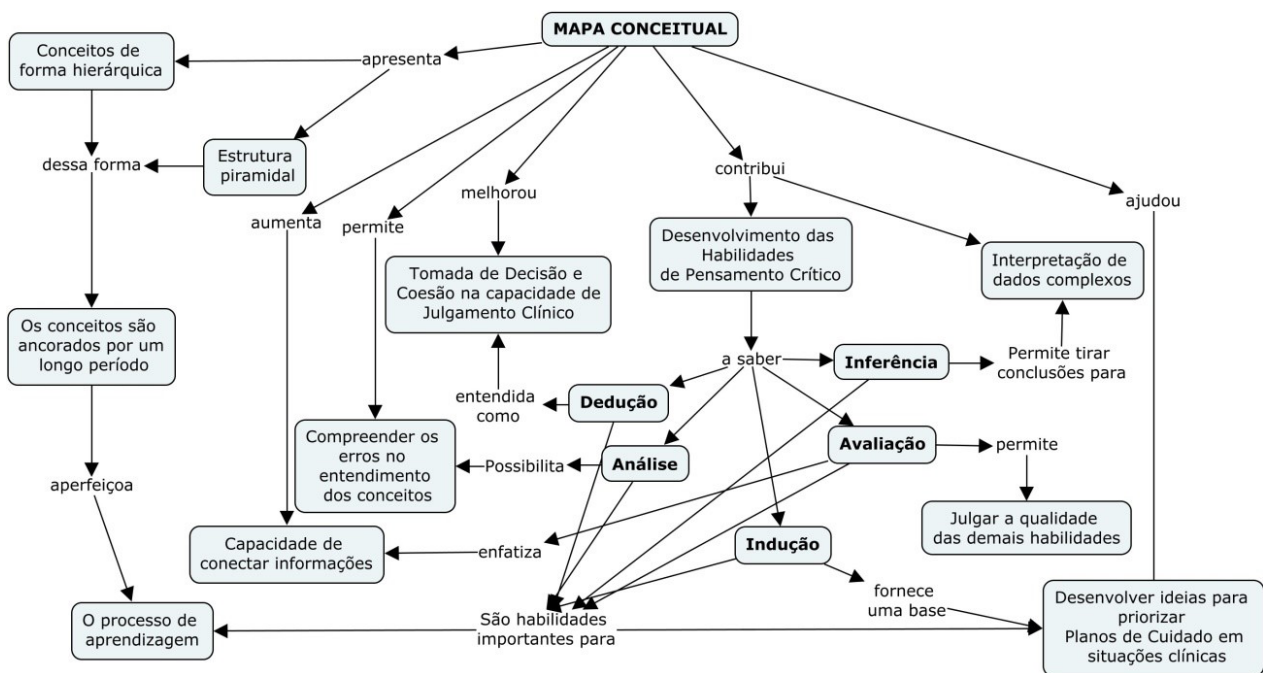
MAPA CONCEITUAL

apresenta

Conceitos de forma hierárquica

Estrutura piramidal

dessa forma

aumenta

permite

melhorou

contribui

ajudou

Desenvolvimento das Habilidades de Pensamento Crítico

Interpretação de dados complexos

Tomada de Decisão e Coesão na capacidade de Julgamento Clínico

Os conceitos são ancorados por um longo período

a saber

Inferência

Permite tirar conclusões para

entendida como

Dedução

Compreender os erros no entendimento dos conceitos

Possibilita

Análise

Avaliação

permite

aperfeiçoa

Julgar a qualidade das demais habilidades

Capacidade de conectar informações

enfatiza

Indução

fornece uma base

O processo de aprendizagem

São habilidades importantes para

Desenvolver ideias para priorizar Planos de Cuidado em situações clínicas